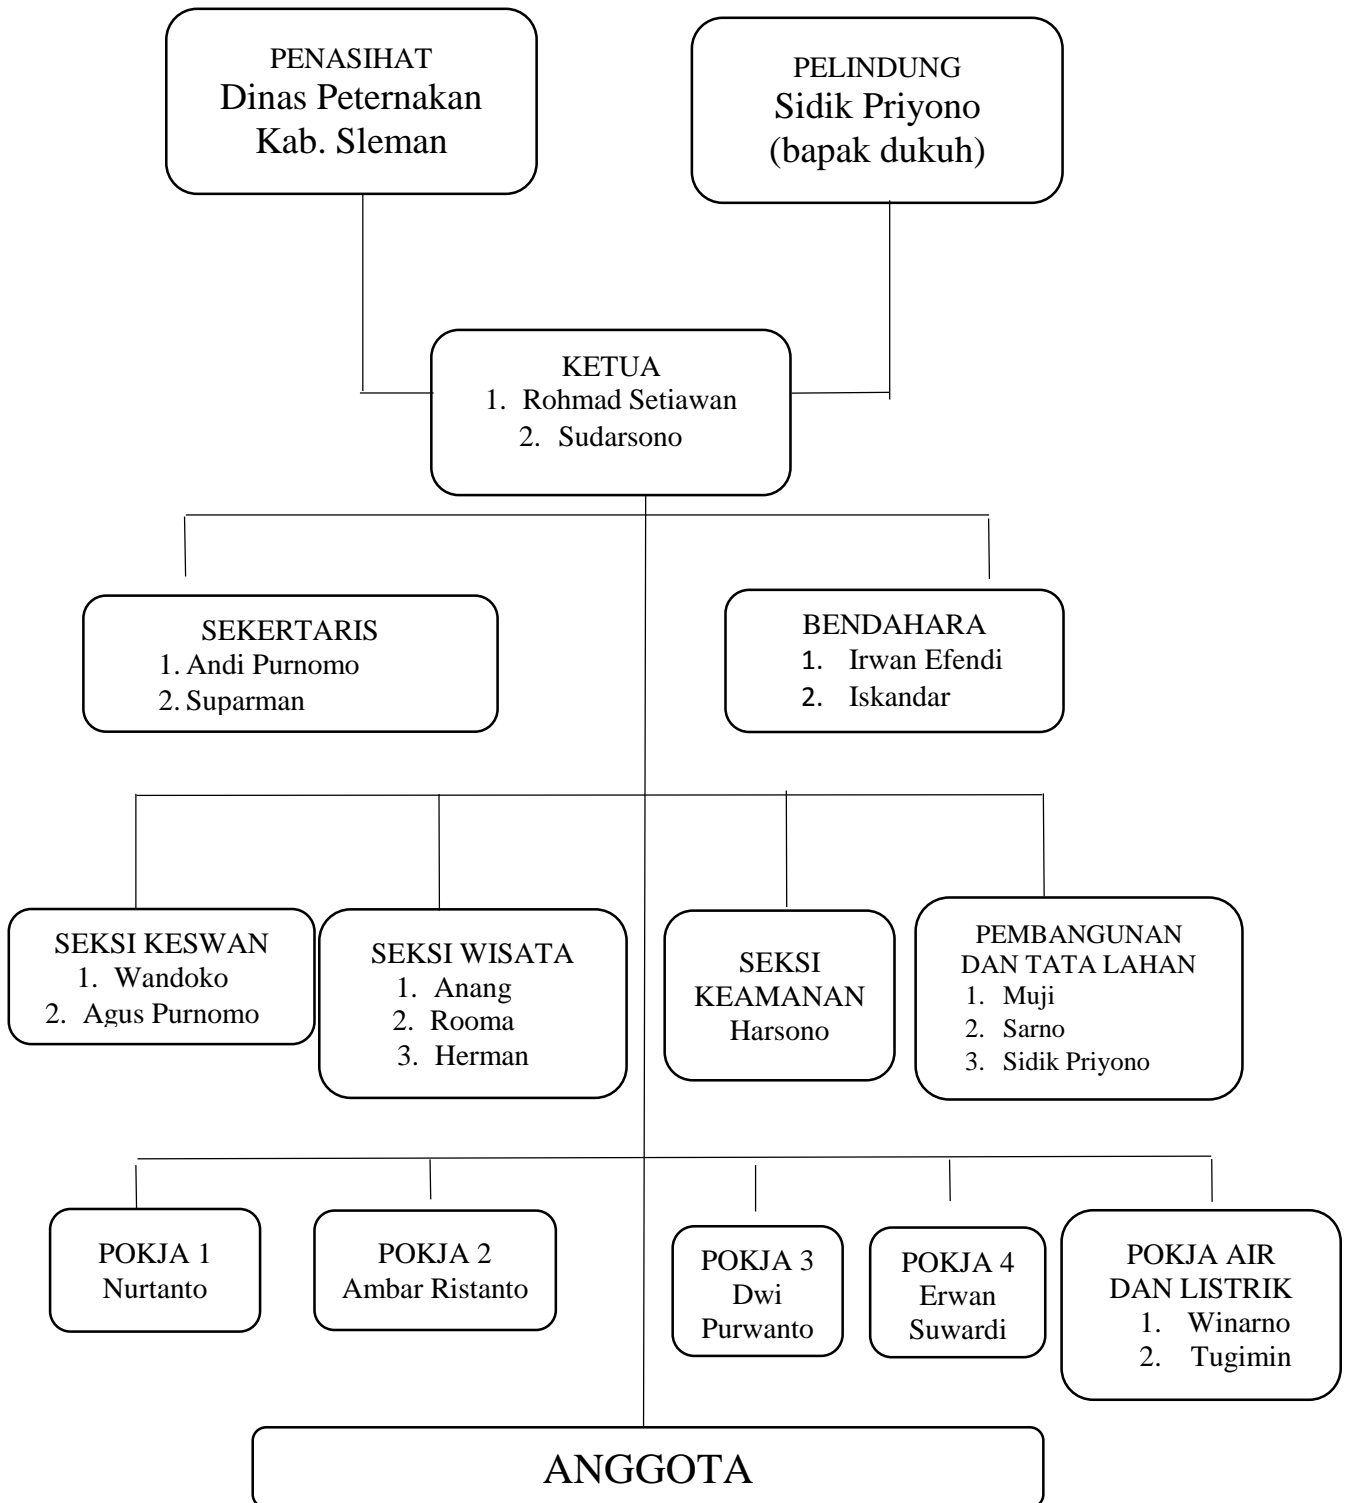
PENASIHAT
Dinas Peternakan
Kab. Sleman

PELINDUNG
Sidik Priyono
(bapak dukuh)

KETUA
1. Rohmad Setiawan
2. Sudarsono

SEKERTARIS
1. Andi Purnomo
2. Suparman

BENDAHARA
1. Irwan Efendi
2. Iskandar

SEKSI KESWAN
1. Wandoko
2. Agus Purnomo

SEKSI WISATA
1. Anang
2. Rooma
3. Herman

SEKSI KEAMANAN
Harsono

PEMBANGUNAN DAN TATA LAHAN
1. Muji
2. Sarno
3. Sidik Priyono

POKJA 1
Nurtanto

POKJA 2
Ambar Ristanto

POKJA 3
Dwi Purwanto

POKJA 4
Erwan Suwardi

POKJA AIR DAN LISTRIK
1. Winarno
2. Tugimin

ANGGOTA